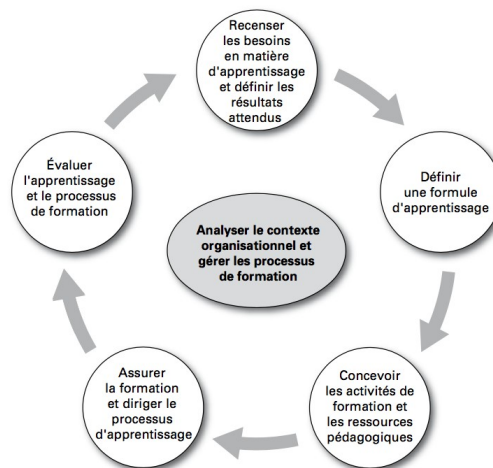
Recenser les besoins en matière d'apprentissage et définir les résultats attendus

Définir une formule d'apprentissage

Concevoir les activités de formation et les ressources pédagogiques

Assurer la formation et diriger le processus d'apprentissage

Évaluer l'apprentissage et le processus de formation

Analyser le contexte organisationnel et gérer les processus de formation